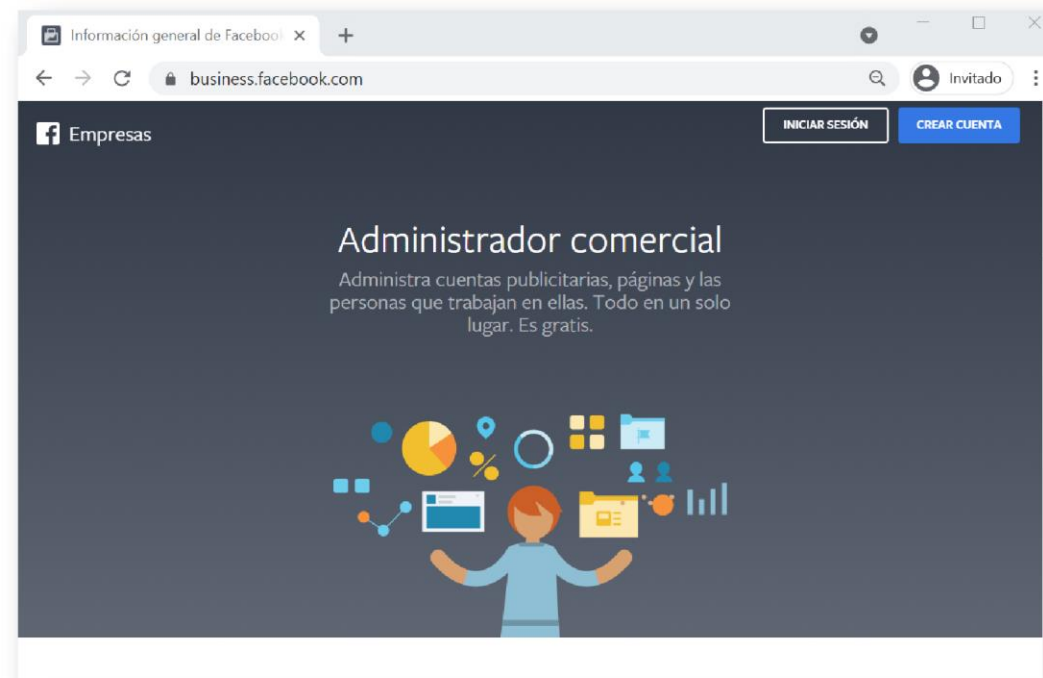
Información general de Faceboo
business.facebook.com
Invitado

Empresas
INICIAR SESIÓN
CREAR CUENTA

Administrador comercial
Administra cuentas publicitarias, páginas y las personas que trabajan en ellas. Todo en un solo lugar. Es gratis.